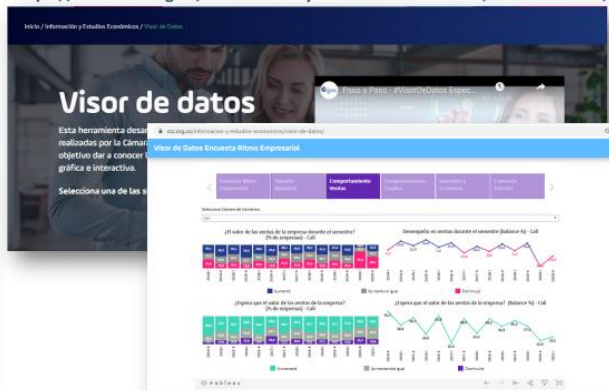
Inicio / Información y Estudios Económicos / Visor de Datos

Visor de datos

Esta herramienta desar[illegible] realizadas por la Cámar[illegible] objetivo dar a conocer l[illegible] gráfica e interactiva.

Selecciona una de las s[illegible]

Paso a Paso - #VisorDeDatos Espec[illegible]

ccc.org.co/informacion-y-estudios-economicos/visor-de-datos/

Visor de Datos Encuesta Ritmo Empresarial

Comportamiento Ventas

Selecciona Cámara de Comercio

Cali

¿El valor de las ventas de la empresa durante el semestre? (% de empresas) - Cali

Desempeño en ventas durante el semestre (Balance %) - Cali

¿Espera que el valor de las ventas de la empresa? (% de empresas) - Cali

¿Espera que el valor de las ventas de la empresa? (Balance %) - Cali

Aumentó

Se mantuvo igual

Disminuyó

Aumentará

Se mantendrá igual

Disminuirá

+ableau